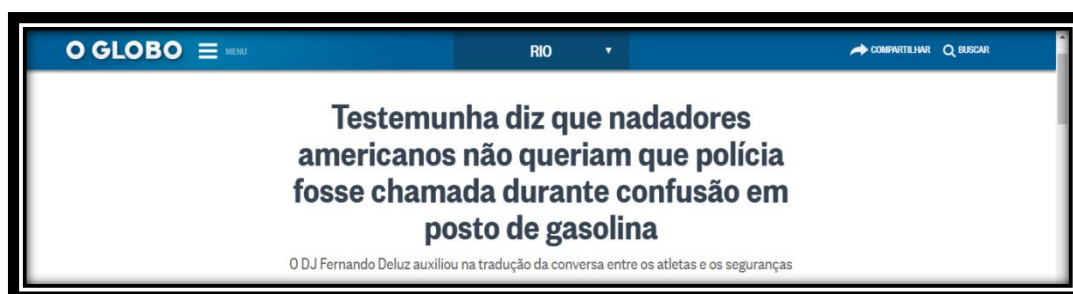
O GLOBO MENU

RIO

COMPARTILHAR BUSCAR

Testemunha diz que nadadores americanos não queriam que polícia fosse chamada durante confusão em posto de gasolina

O DJ Fernando Deluz auxiliou na tradução da conversa entre os atletas e os seguranças